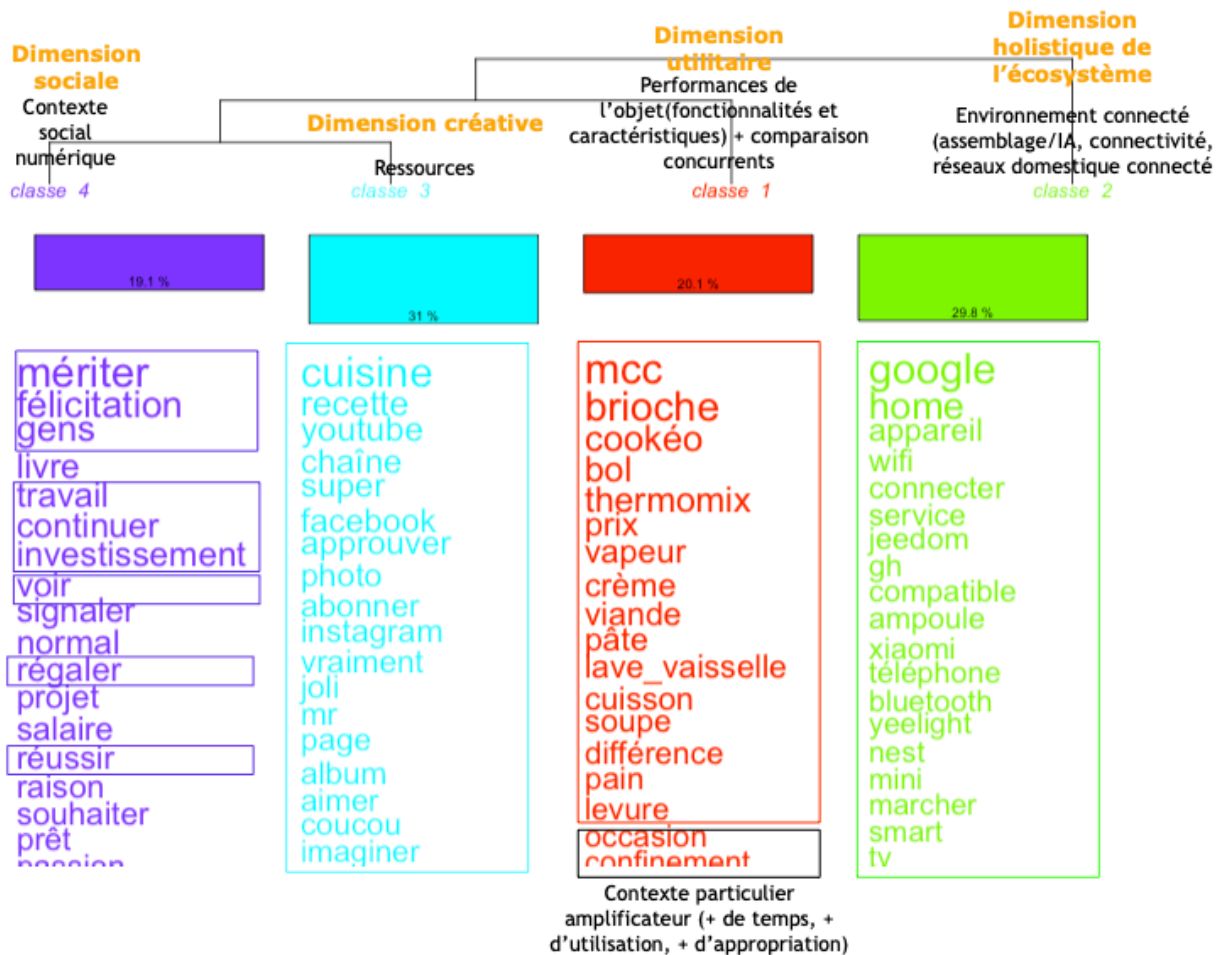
Dimension sociale
Contexte social numérique
classe 4

Dimension créative
Ressources
classe 3

Dimension utilitaire
Performances de l'objet(fonctionnalités et caractéristiques) + comparaison concurrents
classe 1

Dimension holistique de l'écosystème
Environnement connecté (assemblage/IA, connectivité, réseaux domestique connecté
classe 2

19.1 %

31 %

20.1 %

29.8 %

mériter
félicitation
gens
livre
travail
continuer
investissement
voir
signaler
normal
régaler
projet
salaire
réussir
raison
souhaiter
prêt
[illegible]

cuisine
recette
youtube
chaîne
super
facebook
approuver
photo
abonner
instagram
vraiment
joli
mr
page
album
aimer
coucou
imaginer

mcc
brioche
cookéo
bol
thermomix
prix
vapeur
crème
viande
pâte
lave_vaisselle
cuisson
soupe
différence
pain
levure
occasion
confinement

Contexte particulier amplificateur (+ de temps, + d'utilisation, + d'appropriation)

google
home
appareil
wifi
connecter
service
jeedom
gh
compatible
ampoule
xiaomi
téléphone
bluetooth
yeelight
nest
mini
marcher
smart
tv